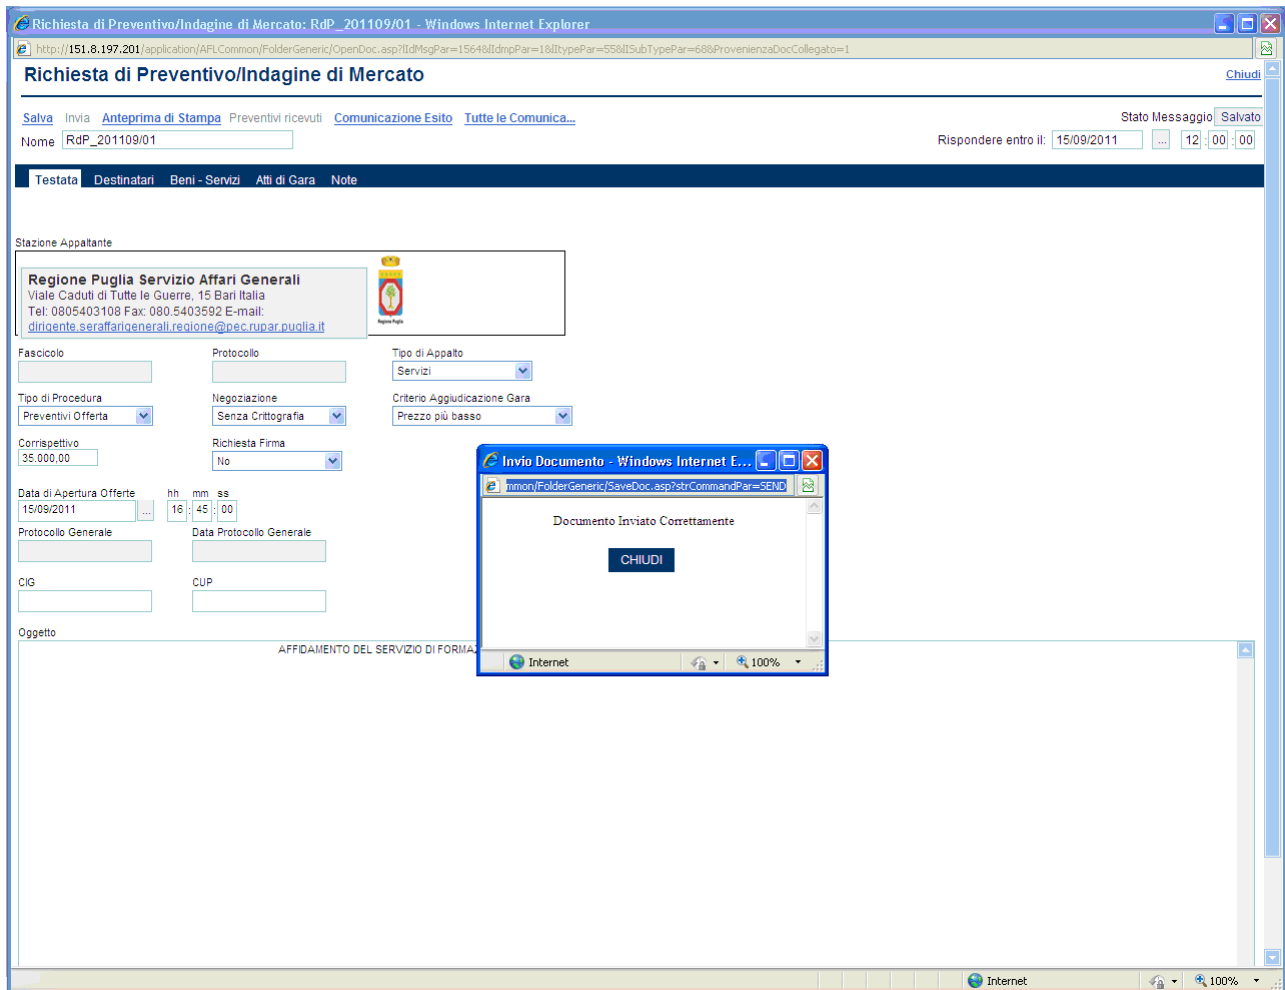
Richiesta di Preventivo/Indagine di Mercato: RdP_201109/01 - Windows Internet Explorer

http://151.8.197.201/application/AFLCommon/FolderGeneric/OpenDoc.asp?IdMsgPar=1564&IdmpPar=1&ITypePar=55&ISubTypePar=68&ProvenienzaDocCollegato=1

Richiesta di Preventivo/Indagine di Mercato

Chiudi

Salva Invia Anteprima di Stampa Preventivi ricevuti Comunicazione Esito Tutte le Comunica...

Stato Messaggio Salvato

Nome RdP_201109/01

Rispondere entro il: 15/09/2011 ... 12 : 00 : 00

Testata Destinatari Beni - Servizi Atti di Gara Note

Stazione Appaltante

Regione Puglia Servizio Affari Generali
Viale Caduti di Tutte le Guerre, 15 Bari Italia
Tel: 0805403108 Fax: 080.5403592 E-mail:
dirigente.seraffarigenerali.regione@pec.rupar.puglia.it

Regione Puglia

Fascicolo

Protocollo

Tipo di Appalto
Servizi

Tipo di Procedura
Preventivi Offerta

Negoziazione
Senza Crittografia

Criterio Aggiudicazione Gara
Prezzo più basso

Corrispettivo
35.000,00

Richiesta Firma
No

Data di Apertura Offerte
15/09/2011 ...

hh mm ss
16 : 45 : 00

Protocollo Generale

Data Protocollo Generale

CIG

CUP

Oggetto

AFFIDAMENTO DEL SERVIZIO DI FORMAZ

Invio Documento - Windows Internet E...

mmon/FolderGeneric/SaveDoc.asp?strCommandPar=SEND

Documento Inviato Correttamente

CHIUDI

Internet 100%

Internet 100%